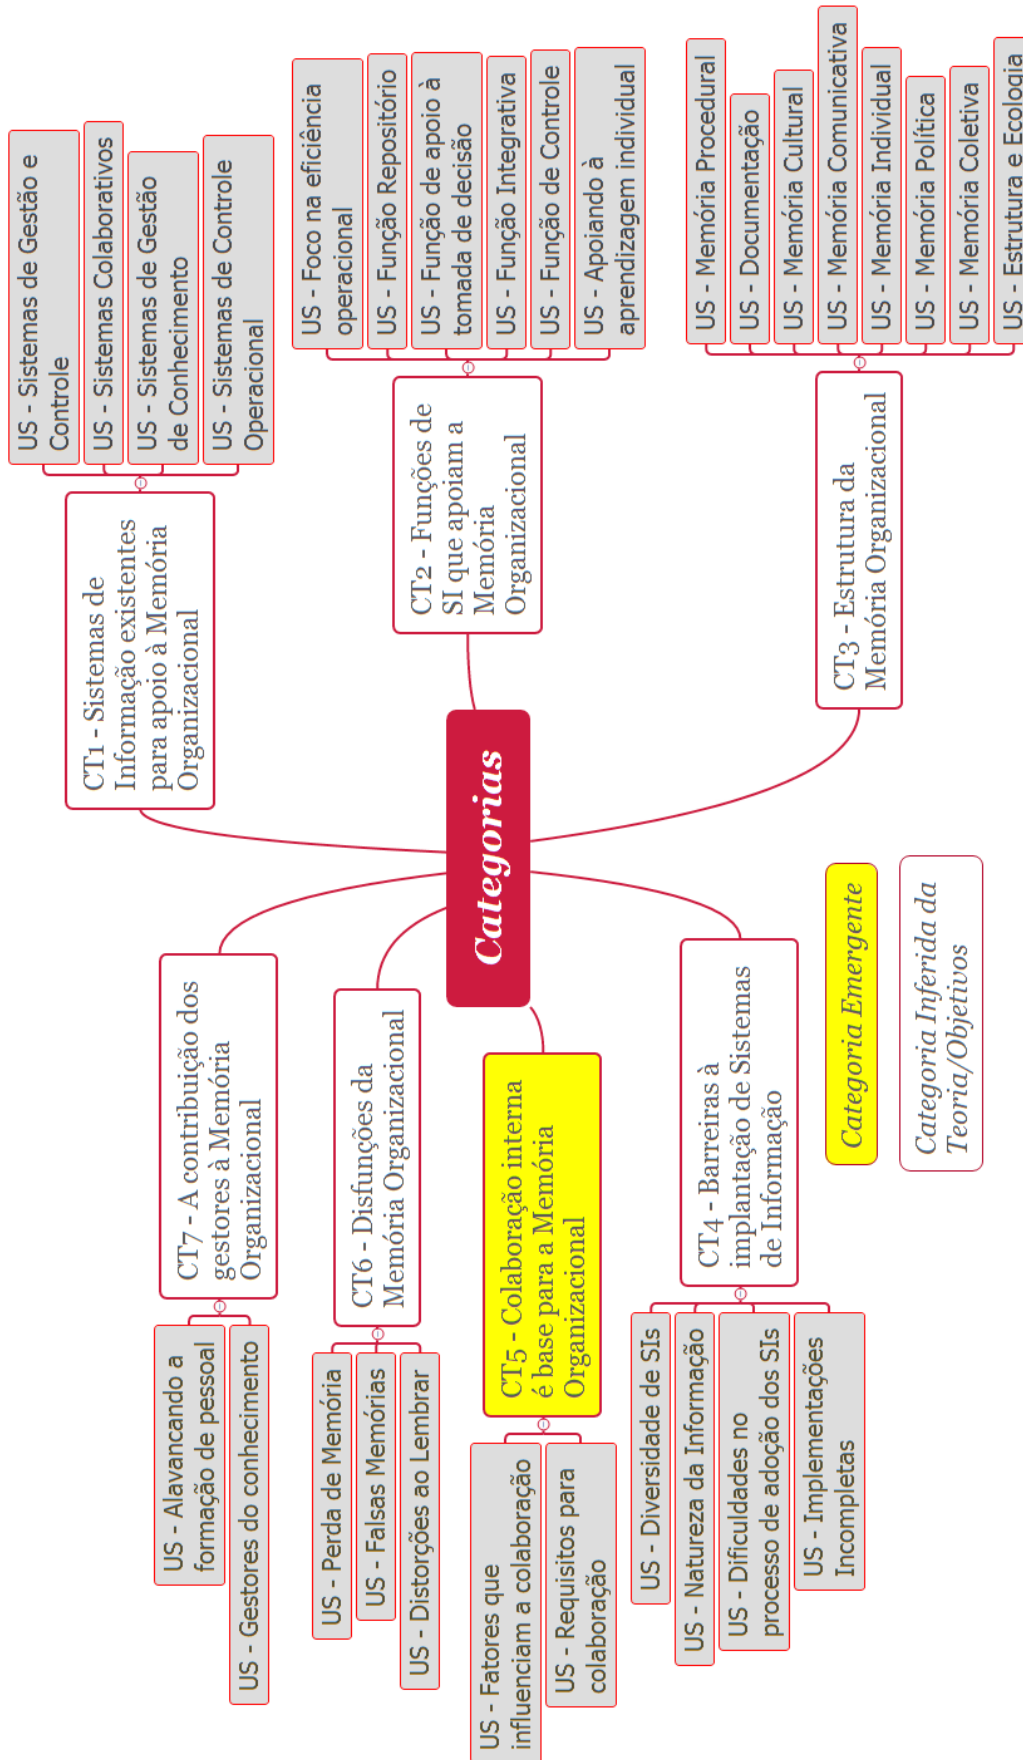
Categorias

CT1 - Sistemas de Informação existentes para apoio à Memória Organizacional

US - Sistemas de Gestão e Controle

US - Sistemas Colaborativos

US - Sistemas de Gestão de Conhecimento

US - Sistemas de Controle Operacional

CT2 - Funções de SI que apoiam a Memória Organizacional

US - Foco na eficiência operacional

US - Função Repositório

US - Função de apoio à tomada de decisão

US - Função Integrativa

US - Função de Controle

US - Apoiando à aprendizagem individual

CT3 - Estrutura da Memória Organizacional

US - Memória Procedural

US - Documentação

US - Memória Cultural

US - Memória Comunicativa

US - Memória Individual

US - Memória Política

US - Memória Coletiva

US - Estrutura e Ecologia

CT4 - Barreiras à implantação de Sistemas de Informação

US - Diversidade de SIs

US - Natureza da Informação

US - Dificuldades no processo de adoção dos SIs

US - Implementações Incompletas

CT5 - Colaboração interna é base para a Memória Organizacional

US - Fatores que influenciam a colaboração

US - Requisitos para colaboração

CT6 - Disfunções da Memória Organizacional

US - Perda de Memória

US - Falsas Memórias

US - Distorções ao Lembrar

CT7 - A contribuição dos gestores à Memória Organizacional

US - Alavancando a formação de pessoal

US - Gestores do conhecimento

Categoria Emergente

Categoria Inferida da Teoria/Objetivos